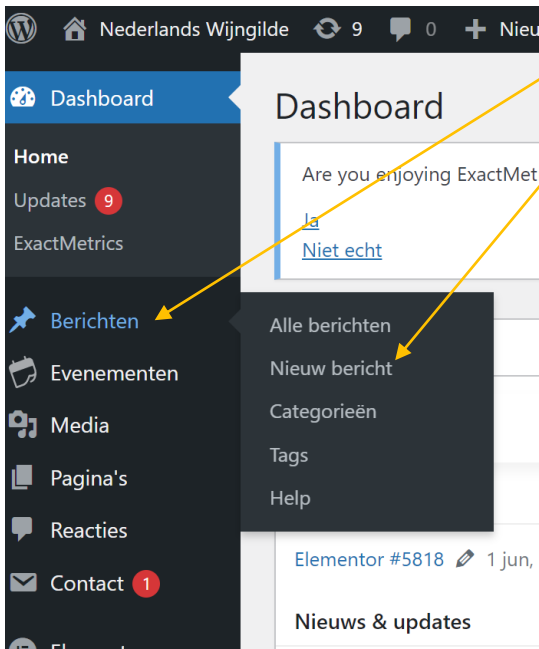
Nederlands Wijngilde 9 0 Nieu

Dashboard

Home

Updates 9

ExactMetrics

Berichten

Evenementen

Media

Pagina's

Reacties

Contact 1

Dashboard

Are you enjoying ExactMet

Ja

Niet echt

Alle berichten

Nieuw bericht

Categorieën

Tags

Help

Elementor #5818 1 jun,

Nieuws & updates